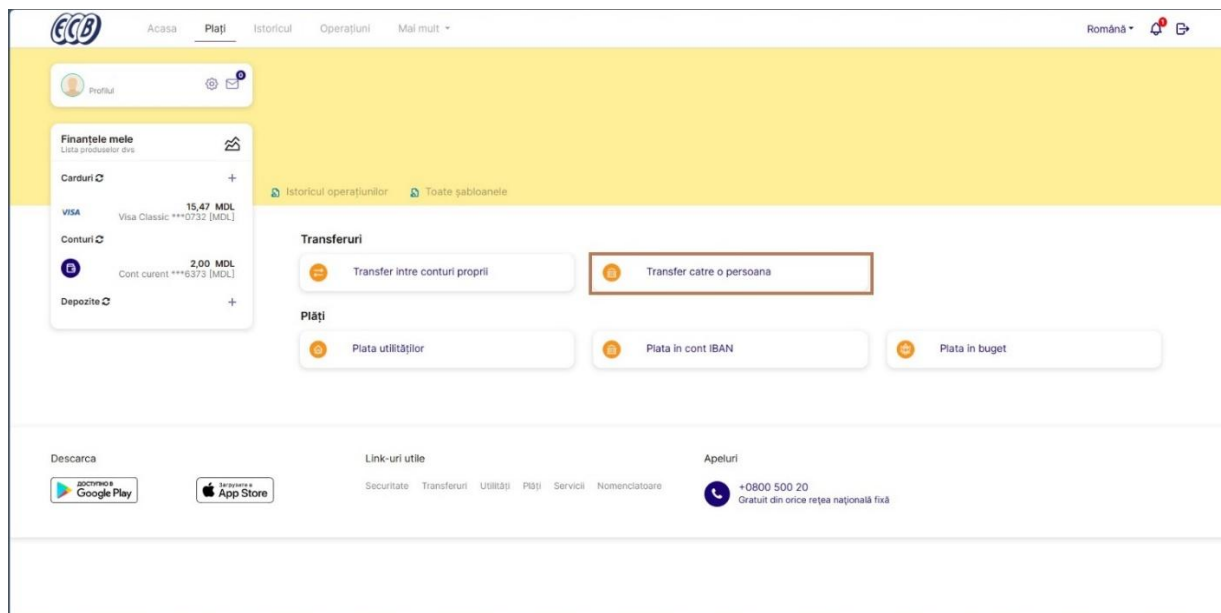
ECB Acasa Plăți Istoricul Operațiuni Mai mult ▾

Română ▾

Profilul

Finanțele mele
Lista produselor dvs

Carduri

VISA 15,47 MDL
Visa Classic ***0732 [MDL]

Conturi

2,00 MDL
Cont curent ***6373 [MDL]

Depozite

Istoricul operațiunilor Toate șabloanele

Transferuri

Transfer intre conturi proprii

Transfer catre o persoana

Plăți

Plata utilităților

Plata în cont IBAN

Plata în buget

Descarca

ДОСТУПНО В Google Play

Загрузите в App Store

Link-uri utile

Securitate Transferuri Utilități Plăți Servicii Nomenclatoare

Apeluri

+0800 500 20
Gratuit din orice rețea națională fixă